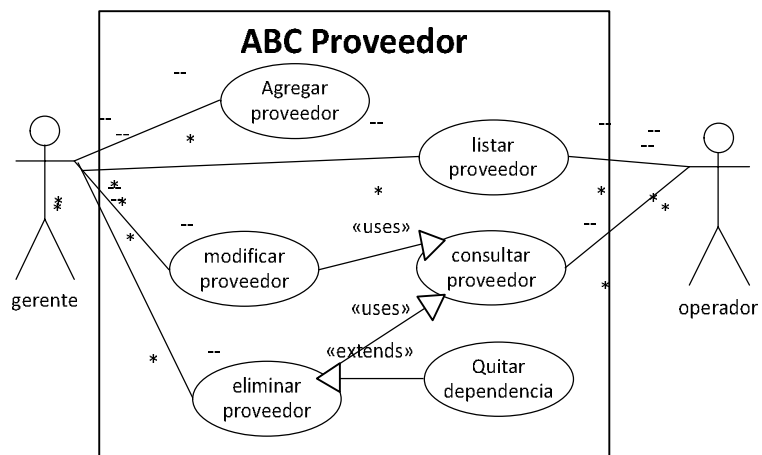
ABC Proveedor

Agregar proveedor

listar proveedor

modificar proveedor

«uses»

consultar proveedor

«uses»

«extends»

eliminar proveedor

Quitar dependencia

gerente

operador

--
--
--
*
--
--
--
*
*
--
*
*
--
*
*
*
*
--
*
--
*